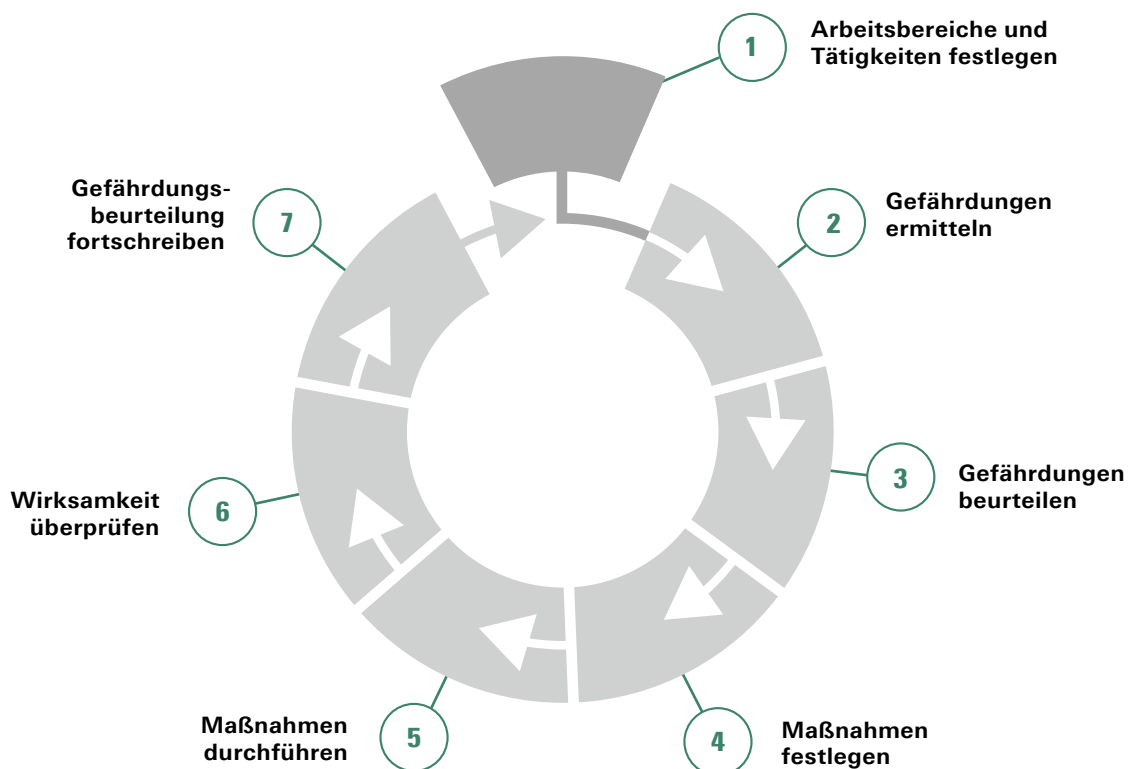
1 Arbeitsbereiche und Tätigkeiten festlegen

2 Gefährdungen ermitteln

3 Gefährdungen beurteilen

4 Maßnahmen festlegen

5 Maßnahmen durchführen

6 Wirksamkeit überprüfen

7 Gefährdungsbeurteilung fortschreiben